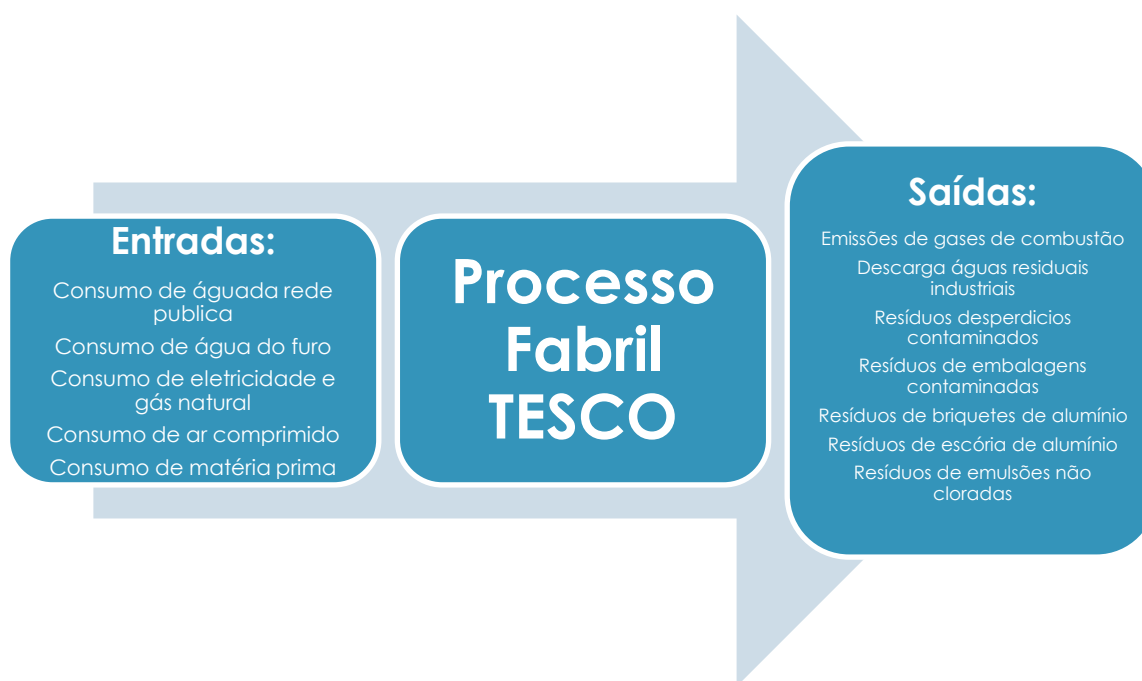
Entradas:

Consumo de águada rede publica
Consumo de água do furo
Consumo de eletricidade e gás natural
Consumo de ar comprimido
Consumo de matéria prima

Processo Fabril TESCO

Saídas:

Emissões de gases de combustão
Descarga águas residuais industriais
Resíduos desperdicios contaminados
Resíduos de embalagens contaminadas
Resíduos de briquetes de alumínio
Resíduos de escória de alumínio
Resíduos de emulsões não cloradas